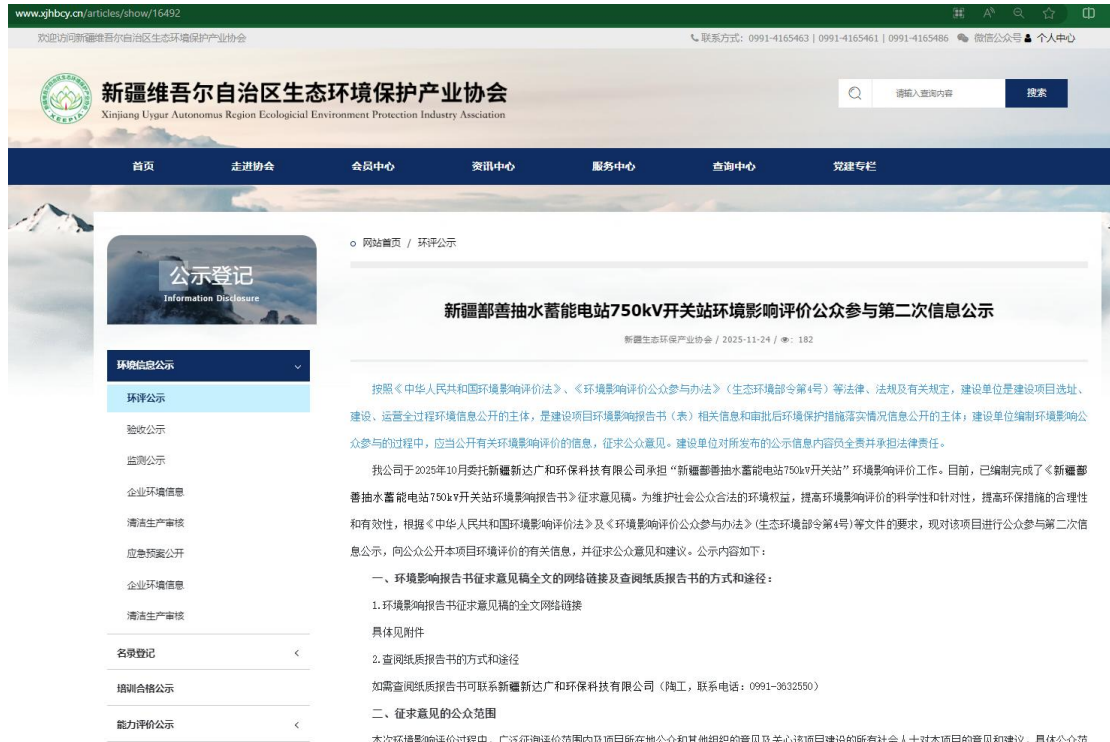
www.xjhbcy.cn/articles/show/16492

欢迎访问新疆维吾尔自治区生态环境保护产业协会

联系方式：0991-4165463 | 0991-4165461 | 0991-4165486 微信公众号 个人中心

新疆维吾尔自治区生态环境保护产业协会
Xinjiang Uygur Autonomus Region Ecologicial Environment Protection Industry Association

请输入查询内容 搜索

首页 走进协会 会员中心 资讯中心 服务中心 查询中心 党建专栏

公示登记
Information Disclosure

环境信息公示
环评公示
验收公示
监测公示
企业环境信息
清洁生产审核
应急预案公开
企业环境信息
清洁生产审核
名录登记
培训合格公示
能力评价公示

网站首页 / 环评公示

新疆鄯善抽水蓄能电站750kV开关站环境影响评价公众参与第二次信息公示

新疆生态环保产业协会 / 2025-11-24 / : 182

按照《中华人民共和国环境影响评价法》、《环境影响评价公众参与办法》（生态环境部令第4号）等法律、法规及有关规定，建设单位是建设项目选址、建设、运营全过程环境信息公开的主体，是建设项目环境影响报告书（表）相关信息和审批后环境保护措施落实情况信息公开的主体；建设单位编制环境影响公众参与的过程中，应当公开有关环境影响评价的信息，征求公众意见。建设单位对所发布的公示信息内容负全责并承担法律责任。

我公司于2025年10月委托新疆新达广和环保科技有限公司承担“新疆鄯善抽水蓄能电站750kV开关站”环境影响评价工作。目前，已编制完成了《新疆鄯善抽水蓄能电站750kV开关站环境影响报告书》征求意见稿。为维护社会公众合法的环境权益，提高环境影响评价的科学性和针对性，提高环保措施的合理性和有效性，根据《中华人民共和国环境影响评价法》及《环境影响评价公众参与办法》(生态环境部令第4号)等文件的要求，现对该项目进行公众参与第二次信息公示，向公众公开本项目环境评价的有关信息，并征求公众意见和建议。公示内容如下：

一、环境影响报告书征求意见稿全文的网络链接及查阅纸质报告书的方式和途径：

1.环境影响报告书征求意见稿的全文网络链接

具体见附件

2.查阅纸质报告书的方式和途径

如需查阅纸质报告书可联系新疆新达广和环保科技有限公司（陶工，联系电话：0991-3632550）

二、征求意见的公众范围

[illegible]